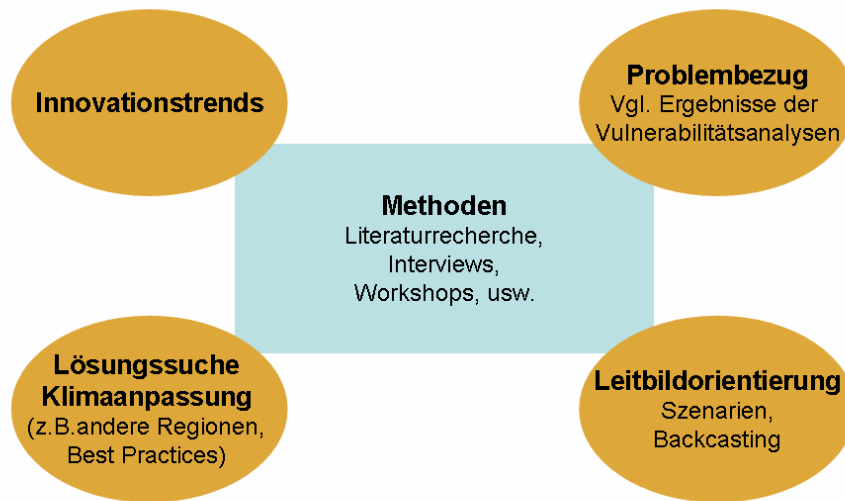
Innovationstrends

Problembezug
Vgl. Ergebnisse der Vulnerabilitätsanalysen

Methoden
Literaturrecherche, Interviews, Workshops, usw.

Lösungssuche Klimaanpassung
(z.B.andere Regionen, Best Practices)

Leitbildorientierung
Szenarien, Backcasting